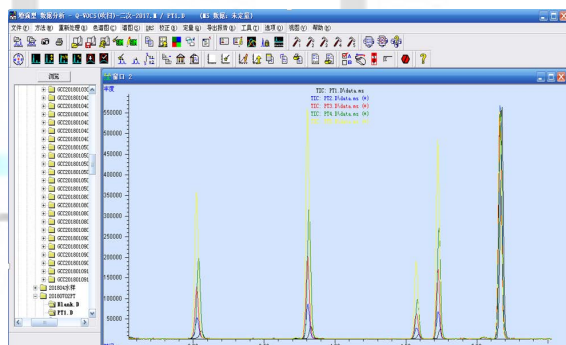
离线 数据分析 - Q-VOCS(线日)-三次-2017.M / FT1.D (MS 数据: 未定量)
文件(F) 方法(M) 重新处理(R) 色谱图(C) 谱图(S) 积分(I) 校正(L) 定量(Q) 导出报告(N) 工具(T) 选项(O) 视图(V) 帮助(H)
浏览
GCC20180104C
GCC20180104C
GCC20180104C
GCC20180104C
GCC20180104C
GCC20180104C
GCC20180104C
GCC20180104C
GCC20180105C
GCC20180105C
GCC20180105C
GCC20180105C
GCC20180105C
GCC20180105C
GCC20180106C
GCC20180106C
GCC20180106C
GCC20180106C
GCC20180106C
GCC20180106C
GCC20180108I
GCC20180108I
201804水样
20180702FT
Blank.D
FT1.D
窗口 2
丰度
TIC: FT1.D\data.ms
TIC: FT2.D\data.ms (*)
TIC: FT3.D\data.ms (*)
TIC: FT4.D\data.ms (*)
TIC: FT5.D\data.ms (*)
550000
500000
450000
400000
350000
300000
250000
200000
150000
100000
50000